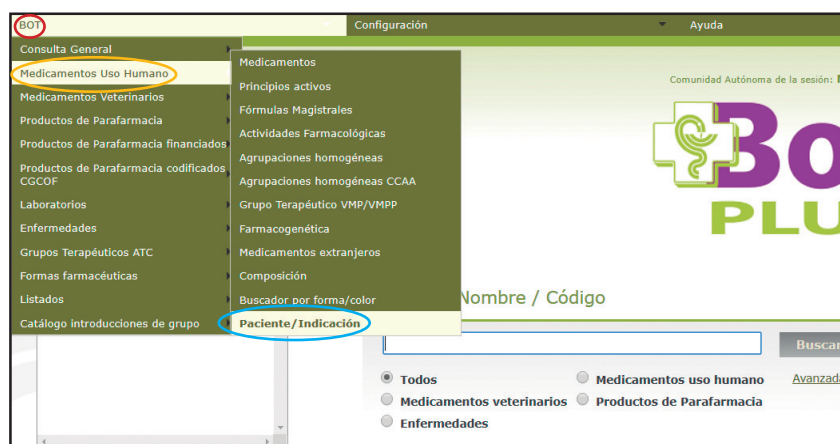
BOT
Configuración
Ayuda

Consulta General
Medicamentos Uso Humano
Medicamentos Veterinarios
Productos de Parafarmacia
Productos de Parafarmacia financiados
Productos de Parafarmacia codificados CGCOF
Laboratorios
Enfermedades
Grupos Terapéuticos ATC
Formas farmacéuticas
Listados
Catálogo introducciones de grupo

Medicamentos
Principios activos
Fórmulas Magistrales
Actividades Farmacológicas
Agrupaciones homogéneas
Agrupaciones homogéneas CCAA
Grupo Terapéutico VMP/VMPP
Farmacogenética
Medicamentos extranjeros
Composición
Buscador por forma/color
Paciente/Indicación

Comunidad Autónoma de la sesión: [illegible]

Bo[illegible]
PLU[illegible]

Nombre / Código

Buscar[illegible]

Todos
Medicamentos uso humano
Avanzada
Medicamentos veterinarios
Productos de Parafarmacia
Enfermedades